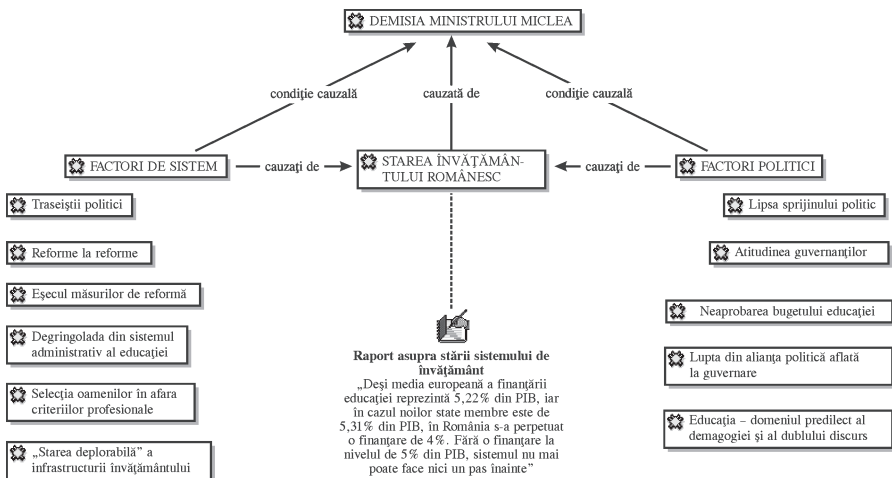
DEMISIA MINISTRULUI MICLEA

condiţie cauzală

cauzată de

condiţie cauzală

FACTORI DE SISTEM

cauzaţi de

STAREA ÎNVĂŢĂMÂNTULUI ROMÂNESC

cauzaţi de

FACTORI POLITICI

Traseiştii politici

Reforme la reforme

Eşecul măsurilor de reformă

Degringolada din sistemul administrativ al educaţiei

Selecţia oamenilor în afara criteriilor profesionale

„Starea deplorabilă" a infrastructurii învăţământului

Raport asupra stării sistemului de învăţământ
„Deşi media europeană a finanţării educaţiei reprezintă 5,22% din PIB, iar în cazul noilor state membre este de 5,31% din PIB, în România s-a perpetuat o finanţare de 4%. Fără o finanţare la nivelul de 5% din PIB, sistemul nu mai poate face nici un pas înainte"

Lipsa sprijinului politic

Atitudinea guvernanţilor

Neaprobarea bugetului educaţiei

Lupta din alianţa politică aflată la guvernare

Educaţia – domeniul predilect al demagogiei şi al dublului discurs